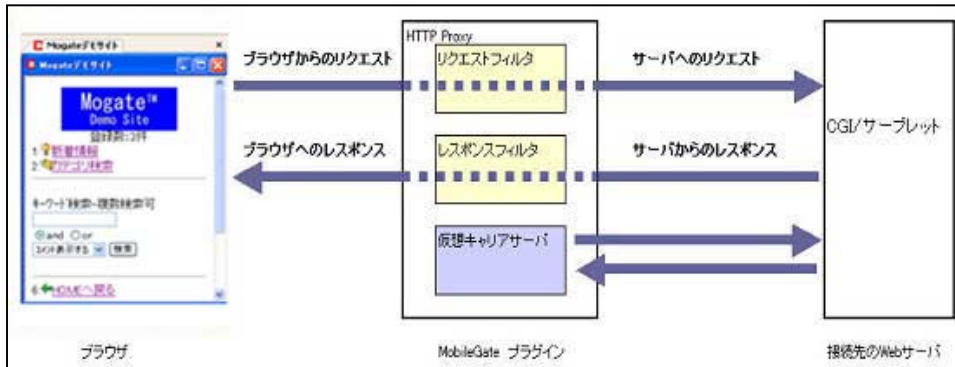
Mogateデモサイト
Mogateデモサイト
Mogate™
Demo Site
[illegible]
1 新着情報
2 カテゴリ検索
キーワード検索-複数検索可
◉and ○or
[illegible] 検索
6 HOMEへ戻る

ブラウザからのリクエスト
ブラウザへのレスポンス
HTTP Proxy
リクエストフィルタ
レスポンスフィルタ
仮想キャリアサーバ
サーバへのリクエスト
サーバからのレスポンス
CGI/サーブレット

ブラウザ
MobileGate プラグイン
接続先のWebサーバ